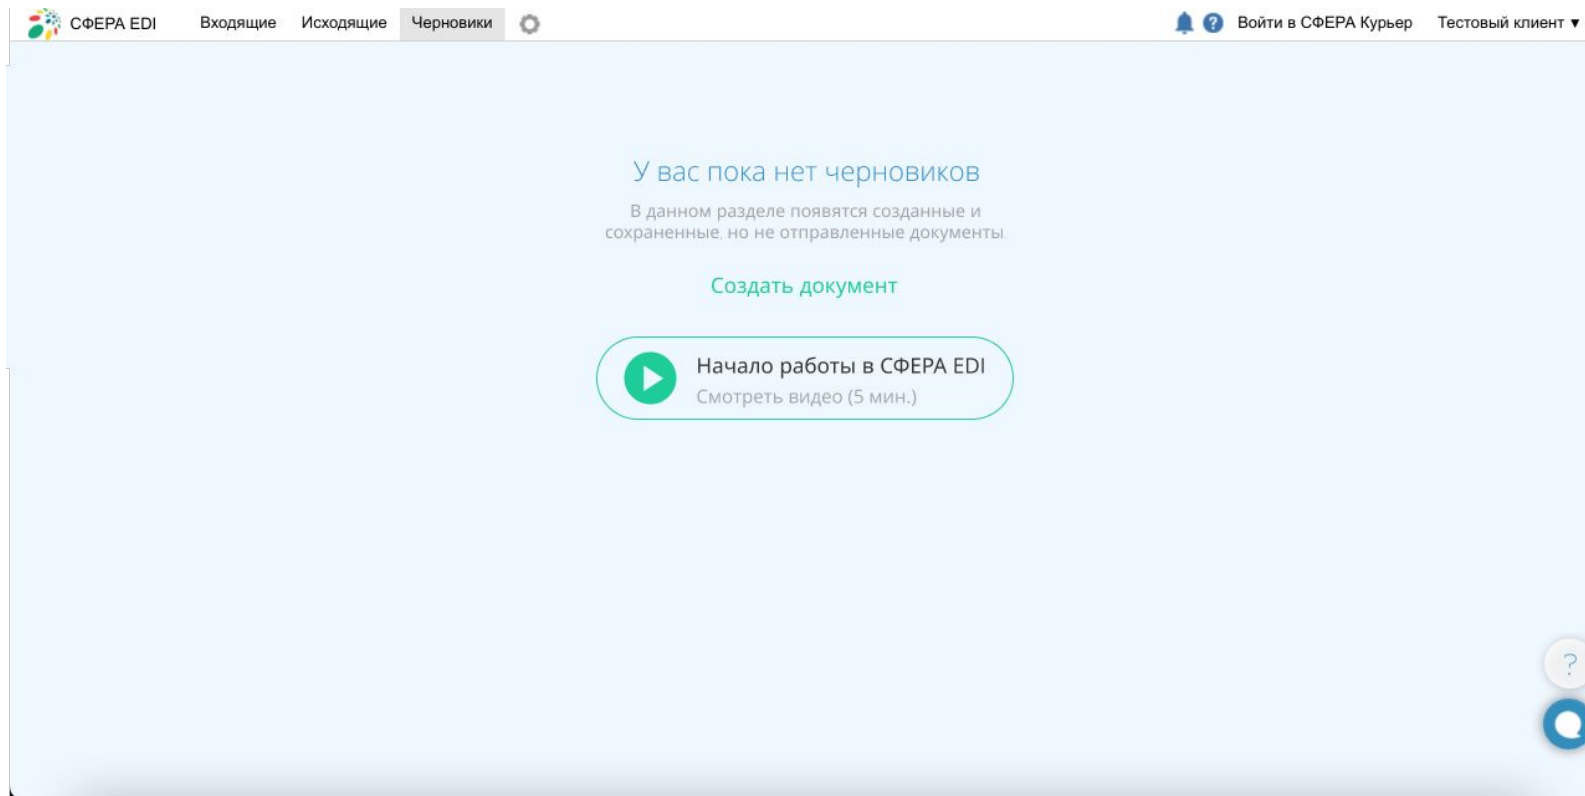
СФЕРА EDI Входящие Исходящие Черновики

Войти в СФЕРА Курьер Тестовый клиент ▾

У вас пока нет черновиков

В данном разделе появятся созданные и сохраненные, но не отправленные документы.

Создать документ

Начало работы в СФЕРА EDI
Смотреть видео (5 мин.)

?